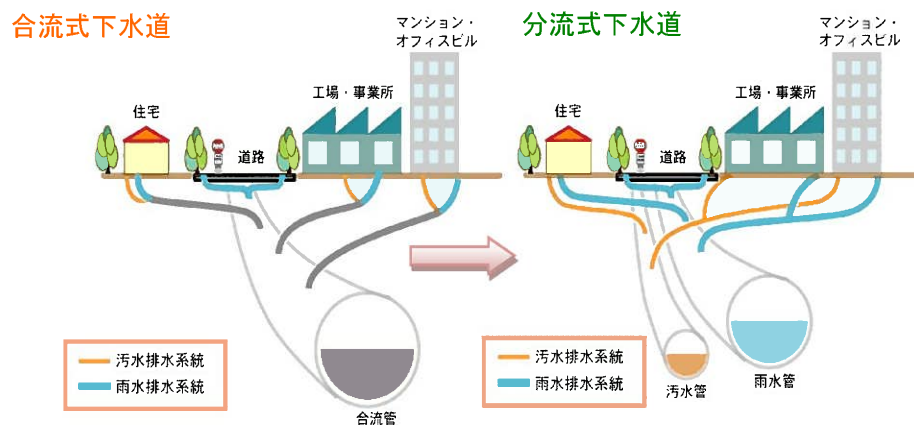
合流式下水道

マンション・オフィスビル

工場・事業所

住宅

道路

汚水排水系統
雨水排水系統

合流管

分流式下水道

マンション・オフィスビル

工場・事業所

住宅

道路

汚水排水系統
雨水排水系統

汚水管

雨水管